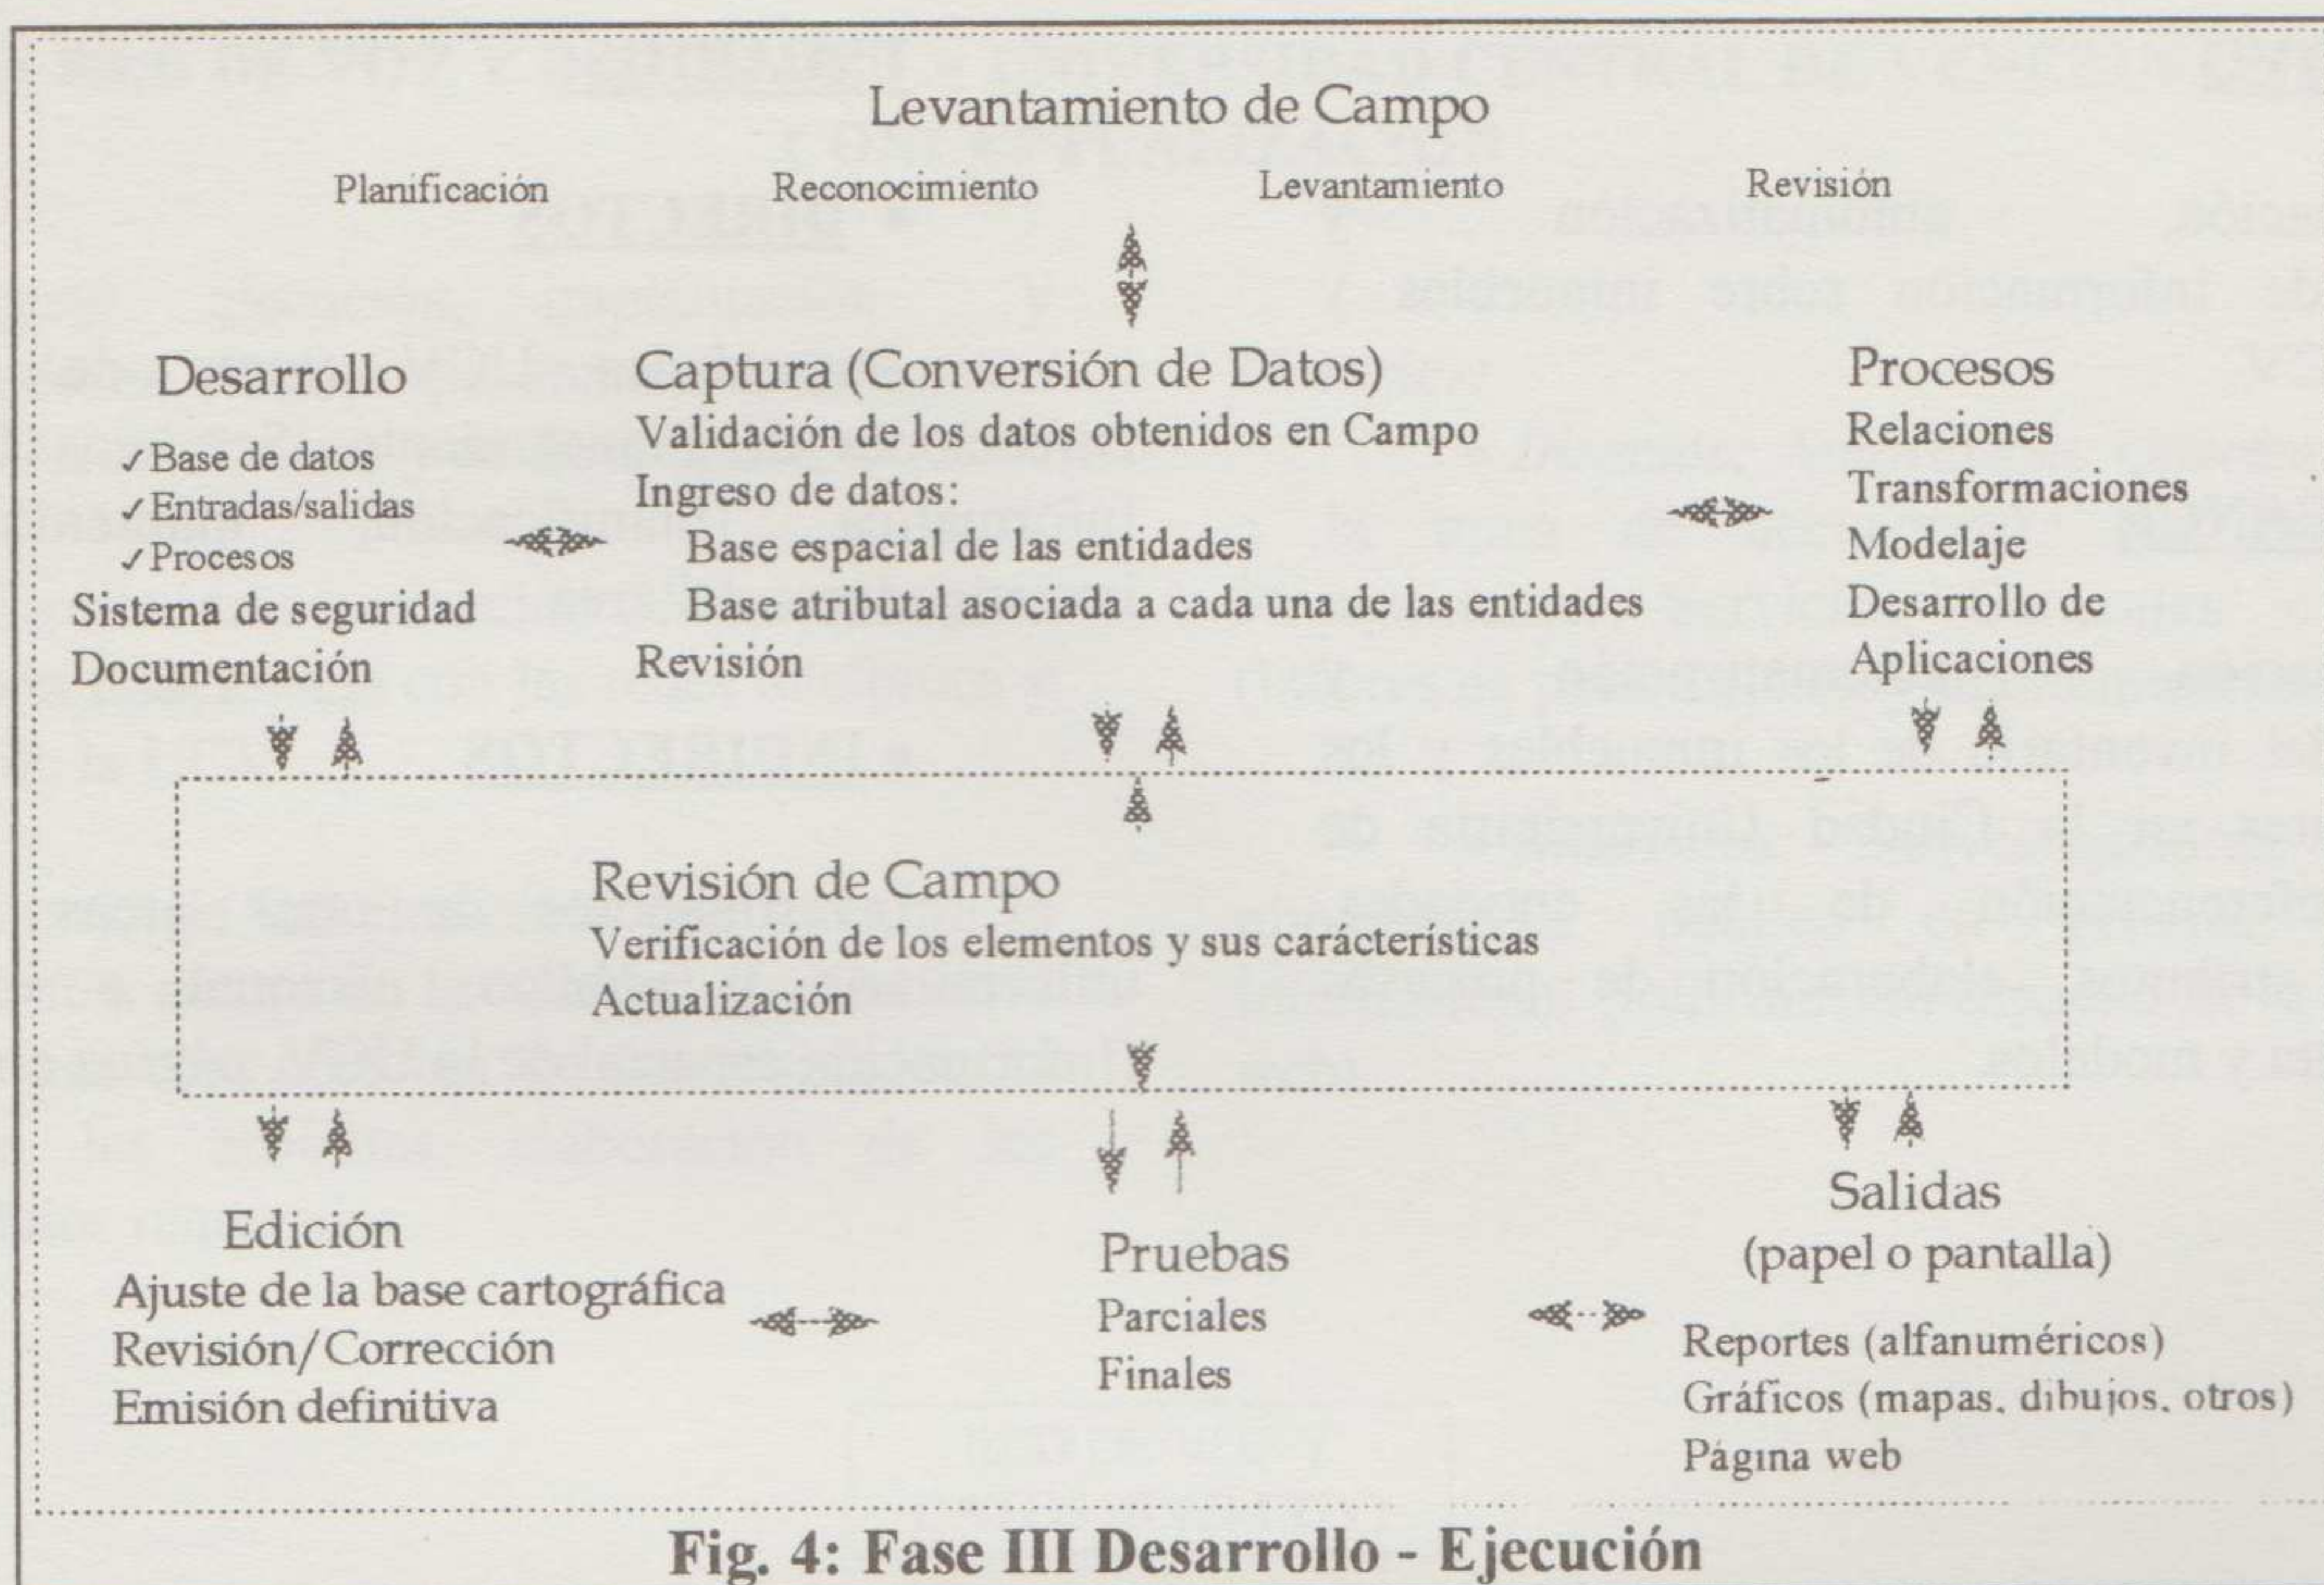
Levantamiento de Campo

Planificación Reconocimiento Levantamiento Revisión

Desarrollo
✓Base de datos
✓Entradas/salidas
✓Procesos
Sistema de seguridad
Documentación

Captura (Conversión de Datos)
Validación de los datos obtenidos en Campo
Ingreso de datos:
Base espacial de las entidades
Base atributal asociada a cada una de las entidades
Revisión

Procesos
Relaciones
Transformaciones
Modelaje
Desarrollo de Aplicaciones

Revisión de Campo
Verificación de los elementos y sus carácterísticas
Actualización

Edición
Ajuste de la base cartográfica
Revisión/Corrección
Emisión definitiva

Pruebas
Parciales
Finales

Salidas
(papel o pantalla)
Reportes (alfanuméricos)
Gráficos (mapas, dibujos, otros)
Página web

Fig. 4: Fase III Desarrollo - Ejecución